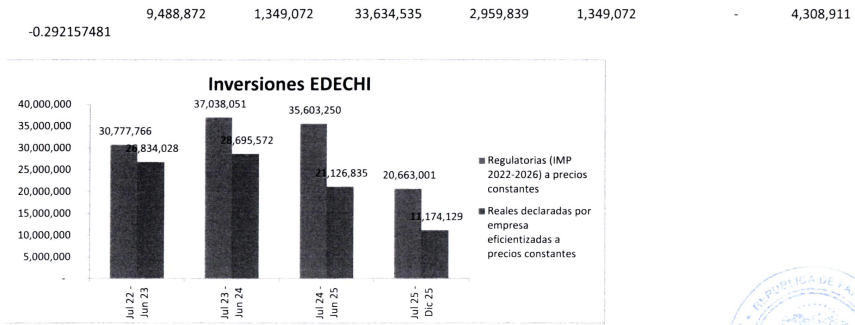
9,488,872 1,349,072 33,634,535 2,959,839 1,349,072 - 4,308,911

-0.292157481

Inversiones EDECHI

40,000,000
35,000,000
30,000,000
25,000,000
20,000,000
15,000,000
10,000,000
5,000,000
-

30,777,766
26,834,028
37,038,051
28,695,572
35,603,250
21,126,835
20,663,001
11,174,129

Jul 22 - Jun 23
Jul 23 - Jun 24
Jul 24 - Jun 25
Jul 25 - Dic 25

■ Regulatorias (IMP 2022-2026) a precios constantes

■ Reales declaradas por empresa eficientizadas a precios constantes

REPUBLICA DE PA